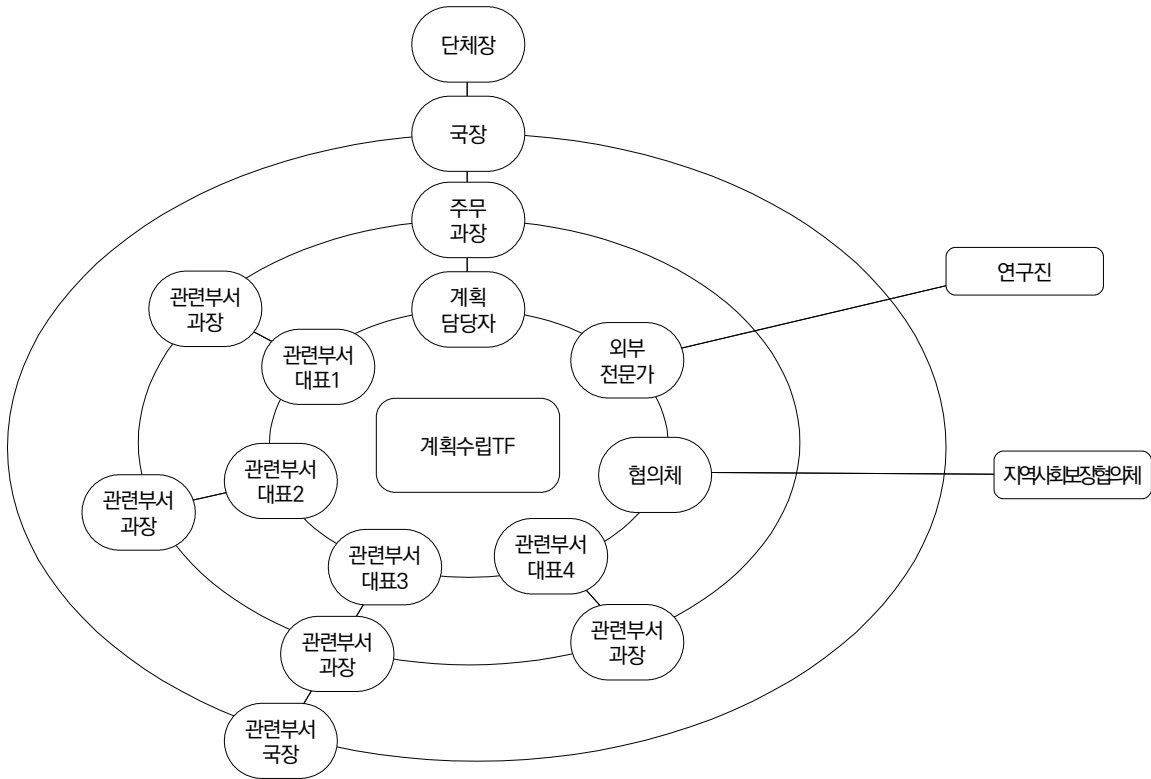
단체장

국장

주무
과장

연구진

관련부서
과장

계획
담당자

관련부서
대표1

외부
전문가

계획수립TF

관련부서
대표2

협의체

지역사회보장협의체

관련부서
과장

관련부서
대표3

관련부서
대표4

관련부서
과장

관련부서
과장

관련부서
국장